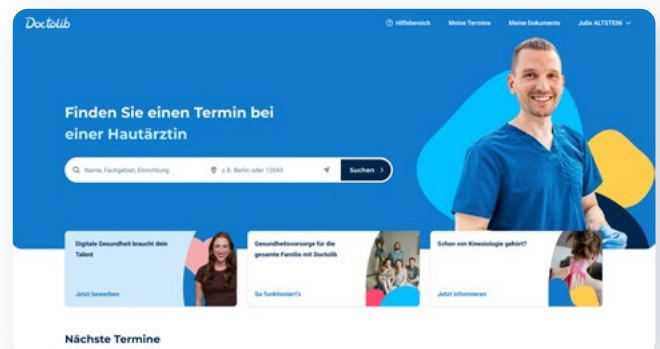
Doctolib

Hilfebereich Meine Termine Meine Dokumente Julie ALTSTEIN

Finden Sie einen Termin bei einer Hautärztin

Name, Fachgebiet, Einrichtung
z.B. Berlin oder 12043
Suchen

Digitale Gesundheit braucht dein Talent
Jetzt bewerben

Gesundheitsvorsorge für die gesamte Familie mit Doctolib
So funktioniert's

Schon von Kinesiologie gehört?
Jetzt informieren

Nächste Termine